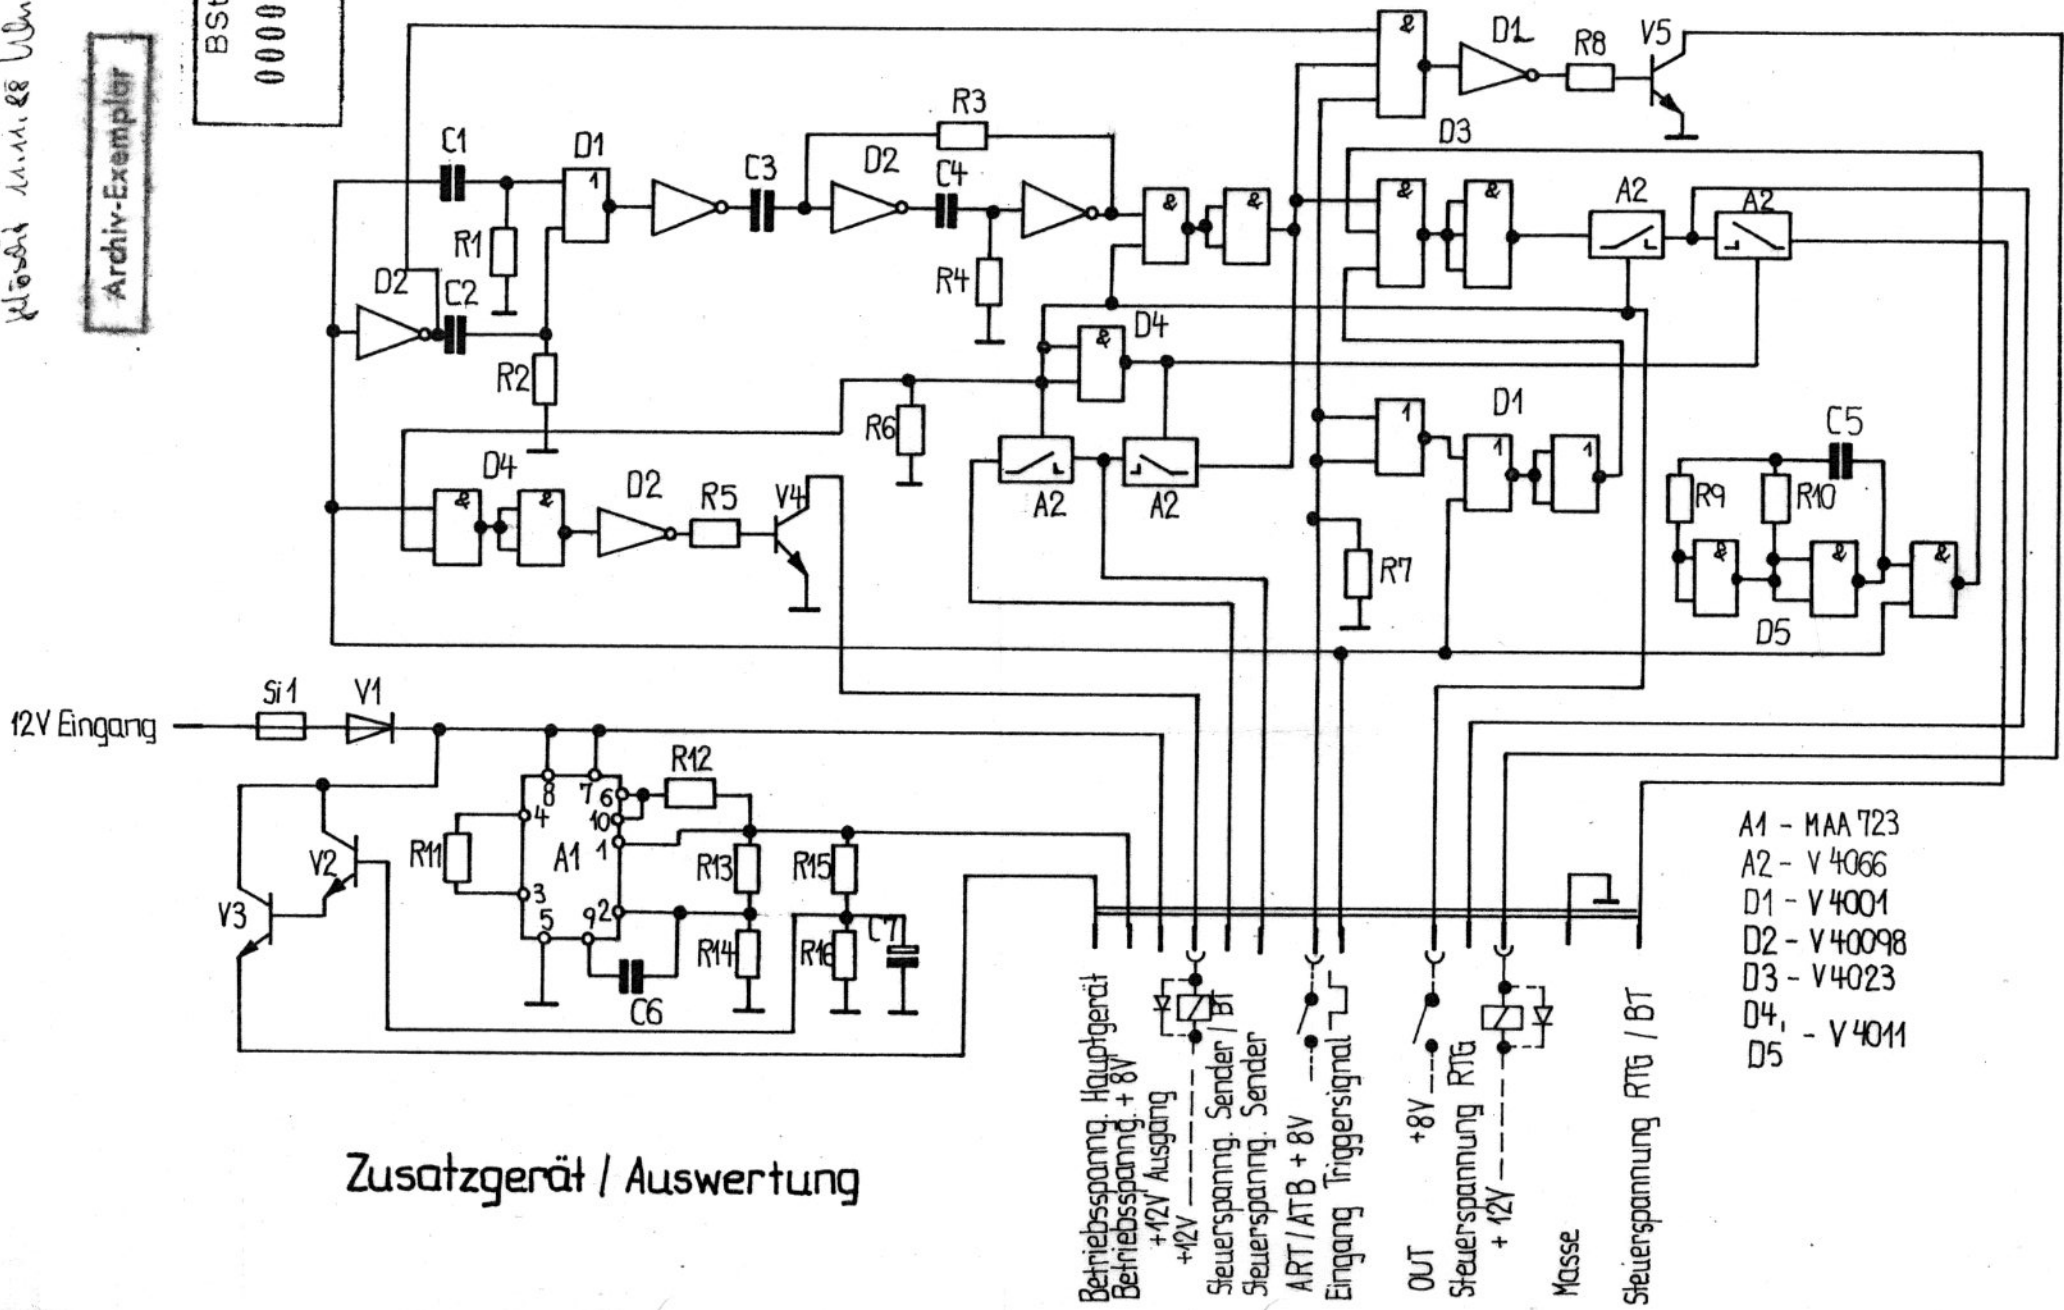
Klöss 11.11.88 Uhr
Archiv-Exemplar
BSt
0000

C1
D1
R1
D2
C2
R2
C3
D2
C4
R3
R4
D1
R8
V5
D3
A2
A2
D4
R6
A2
A2
D1
D4
D2
R5
V4
R7
C5
R9
R10
D5

12V Eingang
Si1
V1
R12
V2
R11
A1
8
7
6
10
4
1
3
5
9
2
R13
R15
R14
R16
C7
V3
C6

A1 - MAA 723
A2 - V 4066
D1 - V 4001
D2 - V 40098
D3 - V 4023
D4, D5 - V 4011

Betriebsspanng. Hauptgerät
Betriebsspanng. + 8V
+12V Ausgang
+12V
Steuerspanng. Sender / BT
Steuerspanng. Sender
ART/ATB + 8V
Eingang Triggersignal
OUT
+8V
Steuerspannung RTG
+12V
Masse
Steuerspannung RTG / BT

Zusatzgerät / Auswertung